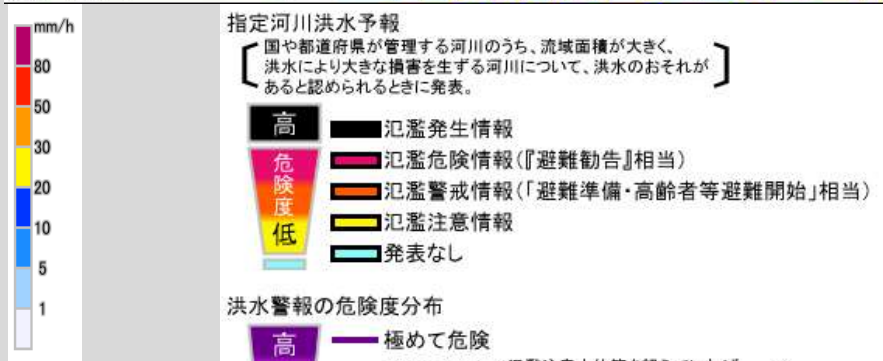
mm/h
80
50
30
20
10
5
1

指定河川洪水予報

国や都道府県が管理する河川のうち、流域面積が大きく、洪水により大きな損害を生ずる河川について、洪水のおそれがあると認められるときに発表。

高
危険度
低

氾濫発生情報
氾濫危険情報(『避難勧告』相当)
氾濫警戒情報(「避難準備・高齢者等避難開始」相当)
氾濫注意情報
発表なし

洪水警報の危険度分布

高
極めて危険
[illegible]